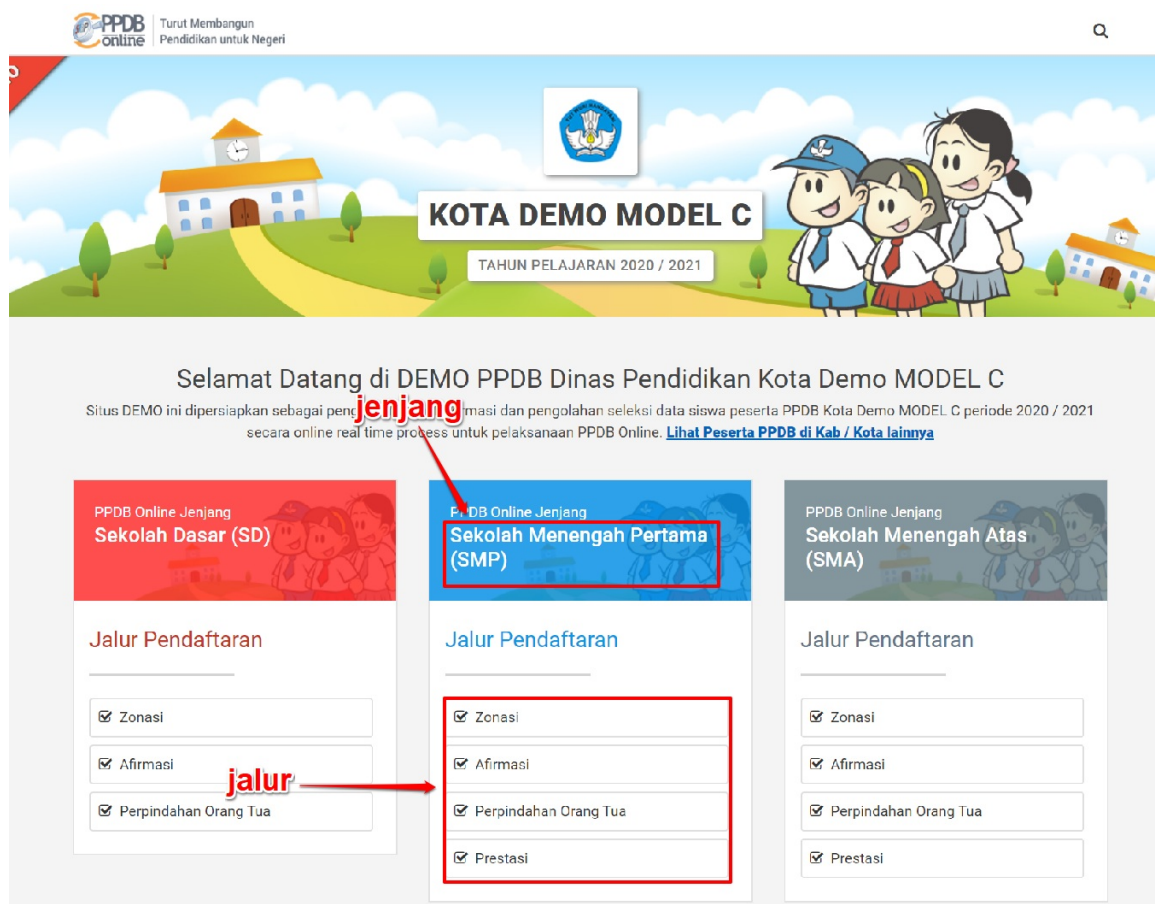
PPDB Online | Turut Membangun Pendidikan untuk Negeri

KOTA DEMO MODEL C

TAHUN PELAJARAN 2020 / 2021

Selamat Datang di DEMO PPDB Dinas Pendidikan Kota Demo MODEL C

Situs DEMO ini dipersiapkan sebagai peng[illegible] jenjang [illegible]masi dan pengolahan seleksi data siswa peserta PPDB Kota Demo MODEL C periode 2020 / 2021 secara online real time process untuk pelaksanaan PPDB Online. Lihat Peserta PPDB di Kab / Kota lainnya

PPDB Online Jenjang
Sekolah Dasar (SD)

Jalur Pendaftaran

Zonasi

Afirmasi

Perpindahan Orang Tua

PPDB Online Jenjang
Sekolah Menengah Pertama (SMP)

Jalur Pendaftaran

jalur

Zonasi

Afirmasi

Perpindahan Orang Tua

Prestasi

PPDB Online Jenjang
Sekolah Menengah Atas (SMA)

Jalur Pendaftaran

Zonasi

Afirmasi

Perpindahan Orang Tua

Prestasi